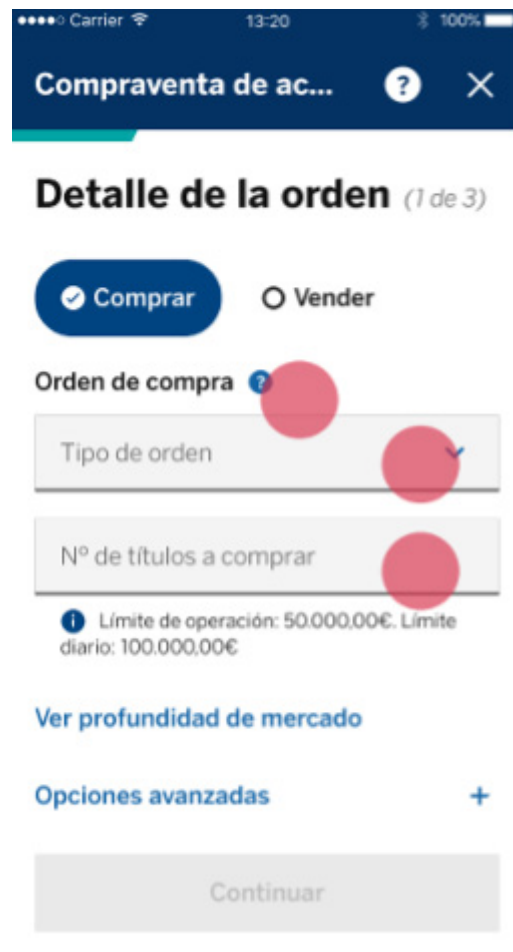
●●●●○ Carrier 13:20 100%

Compraventa de ac... ? ✕

Detalle de la orden (1 de 3)

Comprar

Vender

Orden de compra ?

Tipo de orden

Nº de títulos a comprar

Límite de operación: 50.000,00€. Límite diario: 100.000,00€

Ver profundidad de mercado

Opciones avanzadas +

Continuar